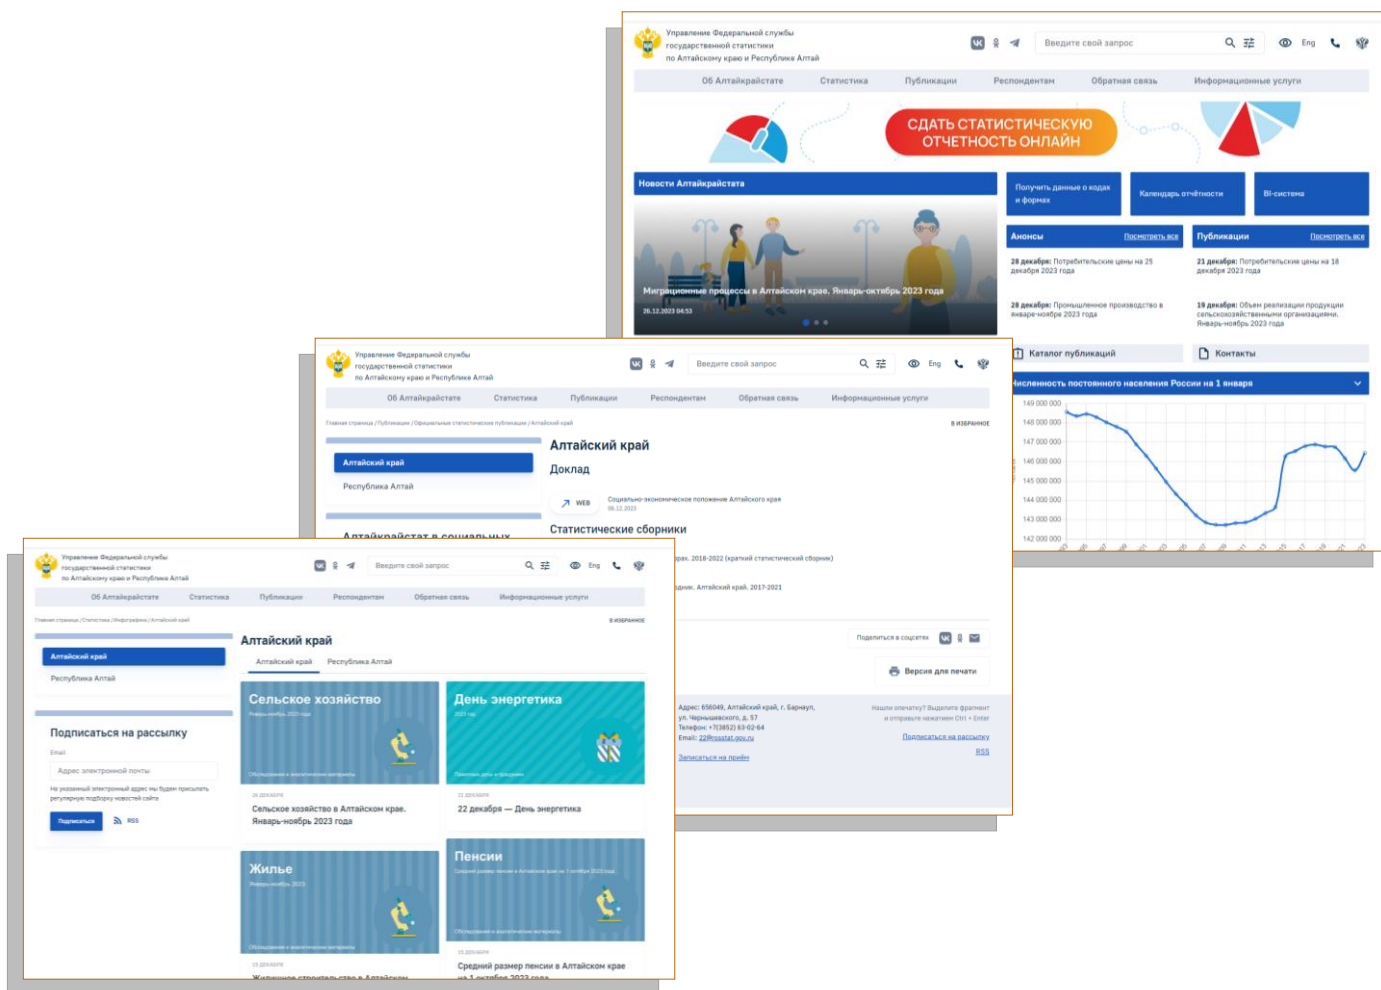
Управление Федеральной службы государственной статистики по Алтайскому краю и Республике Алтай

Введите свой запрос

Eng

Об Алтайкрайстате Статистика Публикации Респондентам Обратная связь Информационные услуги

СДАТЬ СТАТИСТИЧЕСКУЮ ОТЧЕТНОСТЬ ОНЛАЙН

Новости Алтайкрайстата

Миграционные процессы в Алтайском крае. Январь-октябрь 2023 года

26.12.2023 04:53

Получить данные о кодах и формах

Календарь отчётности

BI-система

Анонсы Посмотреть все

28 декабря: Потребительские цены на 25 декабря 2023 года

28 декабря: Промышленное производство в январе-ноябре 2023 года

Публикации Посмотреть все

21 декабря: Потребительские цены на 18 декабря 2023 года

19 декабря: Объем реализации продукции сельскохозяйственными организациями. Январь-ноябрь 2023 года

Каталог публикаций

Контакты

Численность постоянного населения России на 1 января

149 000 000
148 000 000
147 000 000
146 000 000
145 000 000
144 000 000
143 000 000
142 000 000

Управление Федеральной службы государственной статистики по Алтайскому краю и Республике Алтай

Введите свой запрос

Eng

Об Алтайкрайстате Статистика Публикации Респондентам Обратная связь Информационные услуги

Главная страница / Публикации / Официальные статистические публикации / Алтайский край

В ИЗБРАННОЕ

Алтайский край

Республика Алтай

Алтайкрайстат в социальных

Алтайский край

Доклад

WEB

Социально-экономическое положение Алтайского края

08.12.2023

Статистические сборники

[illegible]рах. 2018-2022 (краткий статистический сборник)

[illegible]дник. Алтайский край. 2017-2021

Поделиться в соцсетях

Версия для печати

Адрес: 656049, Алтайский край, г. Барнаул, ул. Чернышевского, д. 57
Телефон: +7(3852) 63-02-64
Email: 22@rosstat.gov.ru

Записаться на приём

Нашли опечатку? Выделите фрагмент и отправьте нажатием Ctrl + Enter

Подписаться на рассылку

RSS

Управление Федеральной службы государственной статистики по Алтайскому краю и Республике Алтай

Введите свой запрос

Eng

Об Алтайкрайстате Статистика Публикации Респондентам Обратная связь Информационные услуги

Главная страница / Статистика / Инфографика / Алтайский край

В ИЗБРАННОЕ

Алтайский край

Республика Алтай

Подписаться на рассылку

Email

Адрес электронной почты

На указанный электронный адрес мы будем присылать регулярную подборку новостей сайта

Подписаться

RSS

Алтайский край

Алтайский край Республика Алтай

Сельское хозяйство

Январь-ноябрь 2023 года

Обследования и аналитические материалы

26 ДЕКАБРЯ

Сельское хозяйство в Алтайском крае. Январь-ноябрь 2023 года

День энергетика

2023 год

Памятные даты и праздники

22 ДЕКАБРЯ

22 декабря — День энергетика

Жилье

Январь-ноябрь 2023

Обследования и аналитические материалы

22 ДЕКАБРЯ

Жилищное строительство в Алтайском

Пенсии

Средний размер пенсии в Алтайском крае на 1 октября 2023 года

Обследования и аналитические материалы

22 ДЕКАБРЯ

Средний размер пенсии в Алтайском крае на 1 октября 2023 года